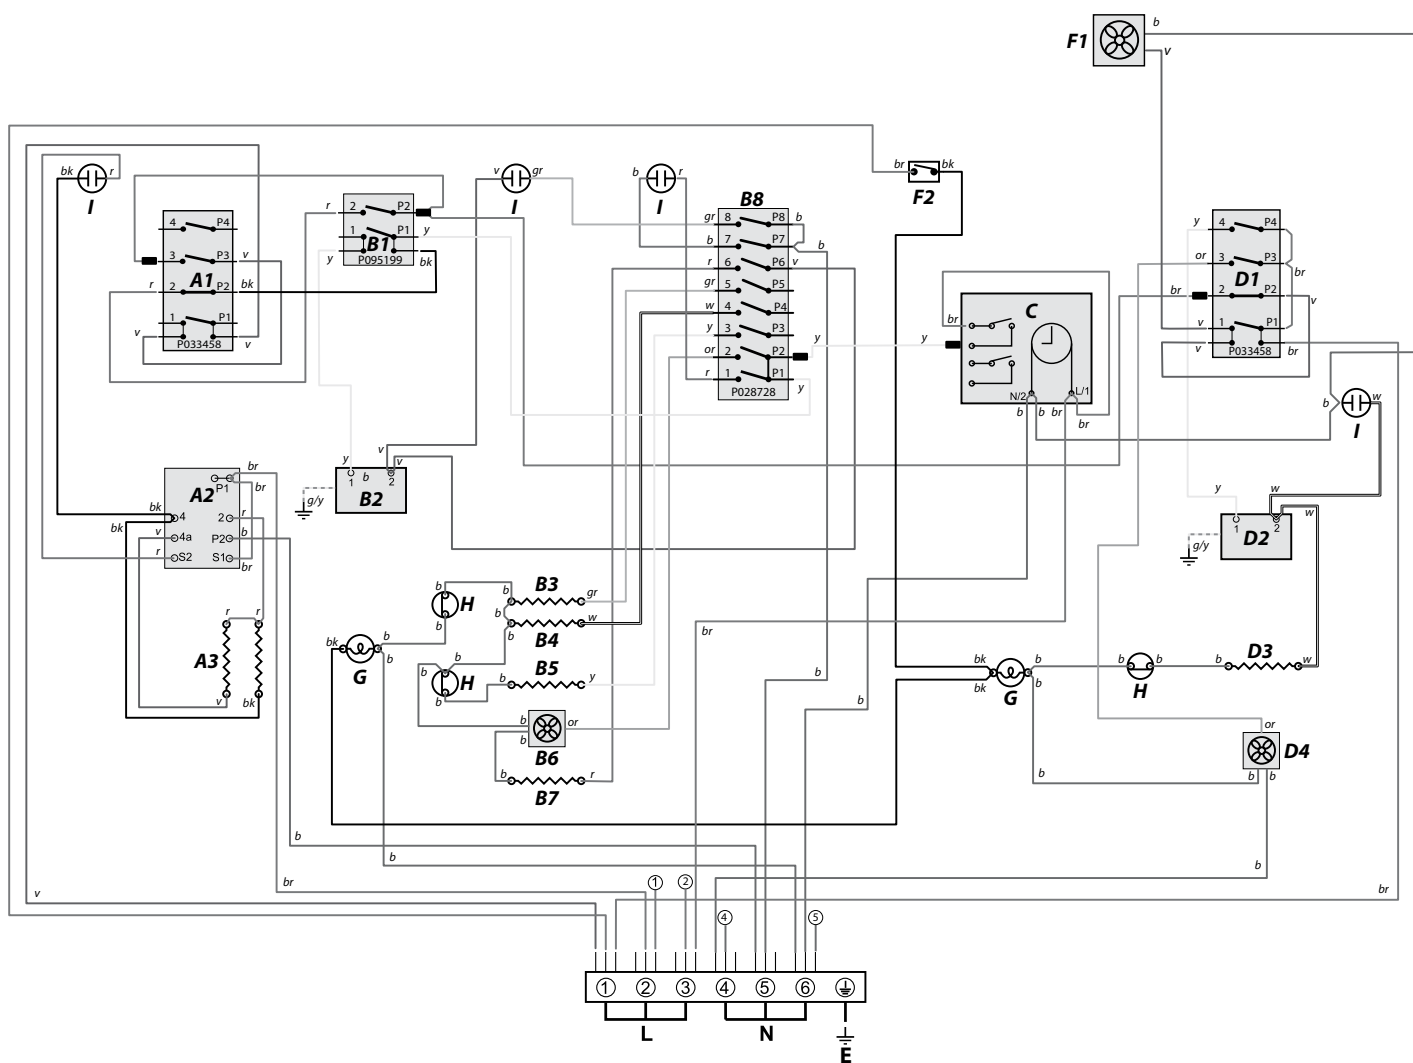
F1 b v
I bk r
I v gr
I b r
br F2 bk
B8
gr 8 P8 b
b 7 P7 b
r 6 P6 v
gr 5 P5
w 4 P4
y 3 P3
or 2 P2 y
r 1 P1
P028728
y
r 2 P2
1 B1 P1 y
y P095199 bk
4 P4
3 P3 v
r 2 A1 P2 bk
1 P1
v P033458 v
C
br
y
N/2 L/1
b b br br
y 4 P4
or 3 P3 br
br 2 D1 P2 v
v 1 P1
v P033458 br
b I w
y w
1 2 w
g/y D2
y v
1 b 2
g/y B2
A2 br
P1 br
bk 4 2 r
bk v 4a P2 b
r S2 S1 b br
A3 r r
v bk
b H
b B3 gr
b B4 w
b
bk b
G b
H b B5 y
b
b B6 or
b
B7 b r
br
b
bk b b H b b D3 w
bk G b
br
or
D4
b b b
b
b
b
br
v
br
① ②
④ ⑤
① ② ③ ④ ⑤ ⑥
L N E